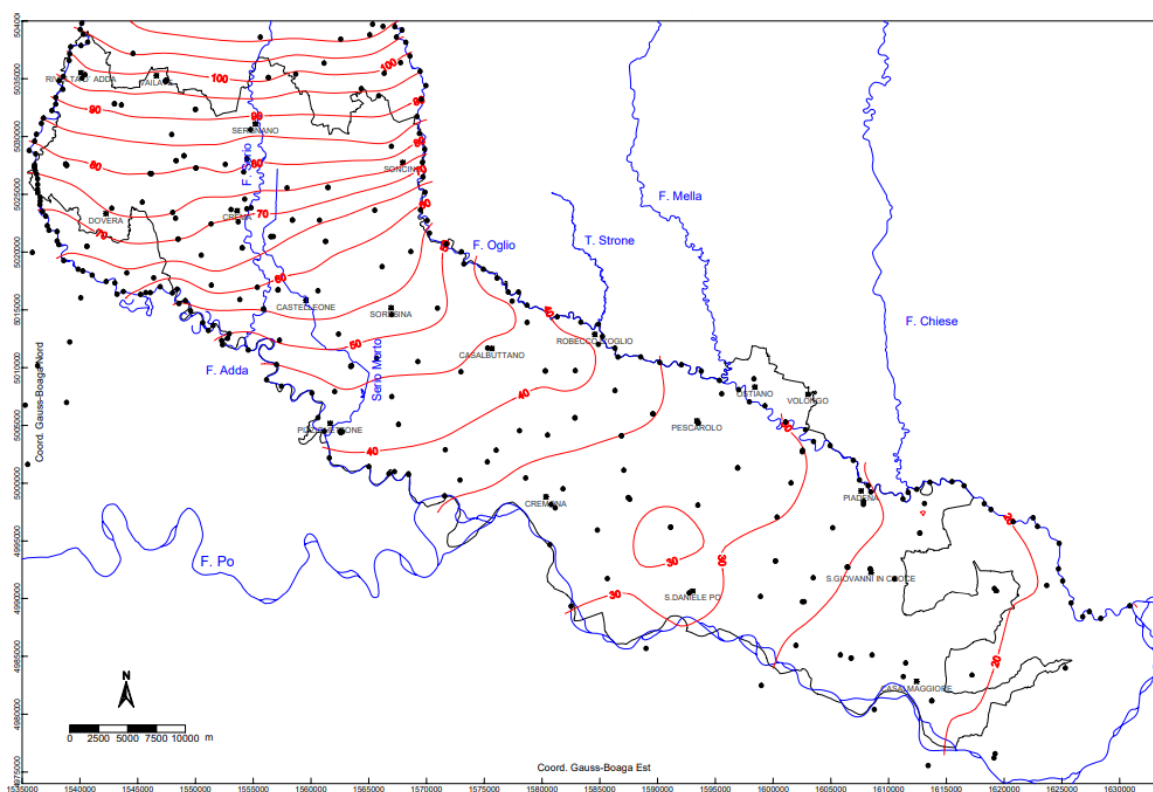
RIVOLTA D'ADDA
VAILATE
100
90
SERGNANO
80
SONCINO
DOVERA
CREMA
70
F. Serio
F. Oglio
T. Strone
F. Mella
F. Chiese
60
CASTELLEONE
SORESINA
40
ROBECCO D'OGLIO
50
CASALBUTTANO
F. Adda
Serio Morto
40
OSTIANO
VOLONGO
PIZZIGHETTONE
PESCAROLO
40
PIADENA
CREMONA
30
30
F. Po
S.GIOVANNI IN CROCE
30
S.DANIELE PO
20
20
CASALMAGGIORE
N
0 2500 5000 7500 10000 m
Coord. Gauss-Boaga Nord
Coord. Gauss-Boaga Est
5040000
5035000
5030000
5025000
5020000
5015000
5010000
5005000
5000000
4995000
4990000
4985000
4980000
4975000
1535000
1540000
1545000
1550000
1555000
1560000
1565000
1570000
1575000
1580000
1585000
1590000
1595000
1600000
1605000
1610000
1615000
1620000
1625000
1630000